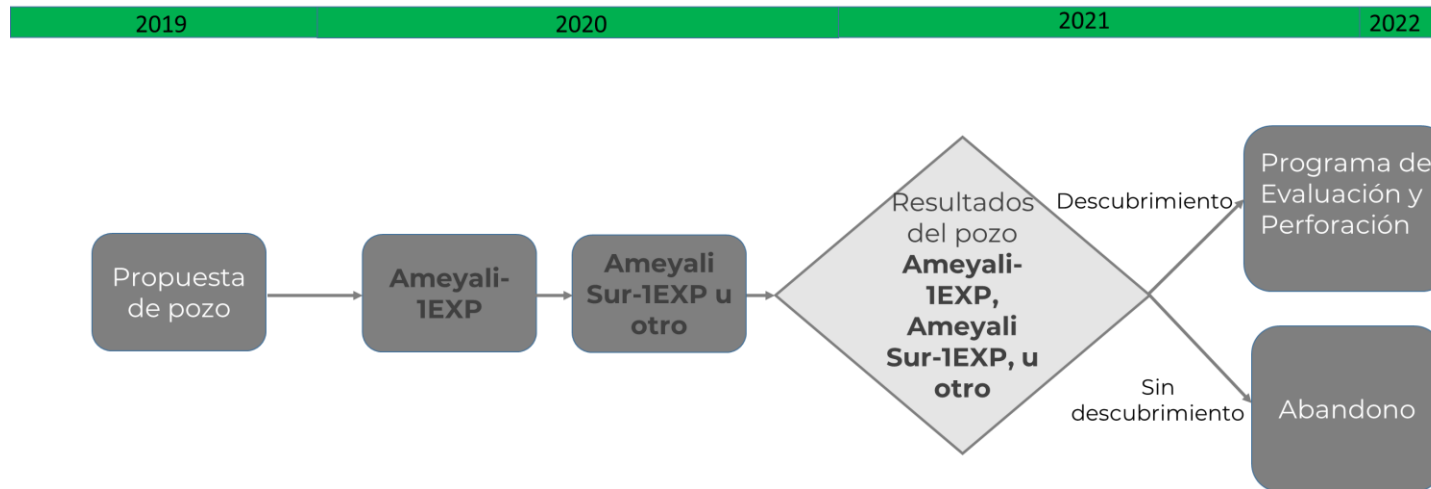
2019 2020 2021 2022

Propuesta de pozo

Ameyali-1EXP

Ameyali Sur-1EXP u otro

Resultados del pozo **Ameyali-1EXP, Ameyali Sur-1EXP, u otro**

Descubrimiento

Programa de Evaluación y Perforación

Sin descubrimiento

Abandono